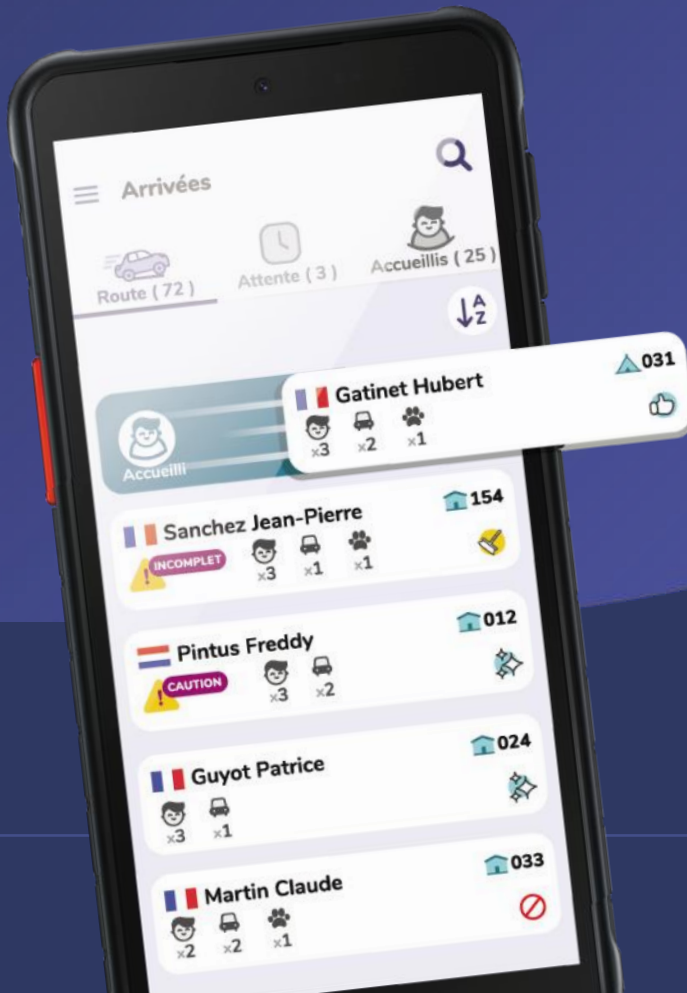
Arrivées

Route ( 72 )

Attente ( 3 )

Accueillis ( 25 )

A Z

031

Gatinet Hubert

×3 ×2 ×1

Accueilli

154

Sanchez Jean-Pierre

INCOMPLET

×3 ×1 ×1

012

Pintus Freddy

CAUTION

×3 ×2

024

Guyot Patrice

×3 ×1

033

Martin Claude

×2 ×2 ×1